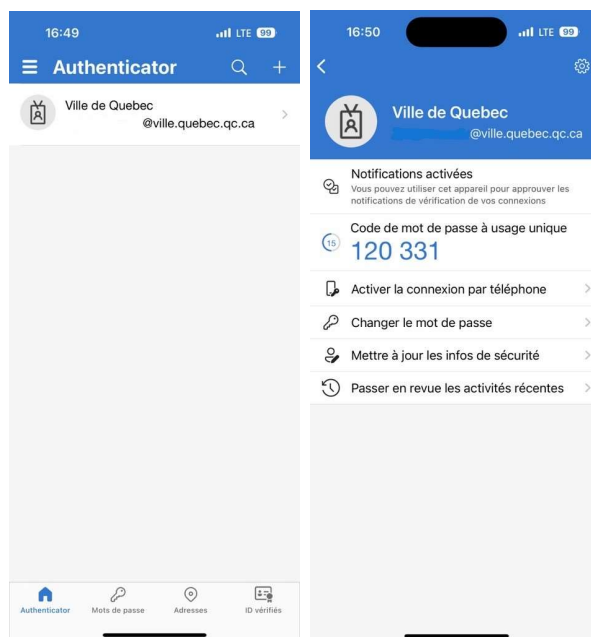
16:49
LTE 99
Authenticator
Ville de Quebec
@ville.quebec.qc.ca
Authenticator
Mots de passe
Adresses
ID vérifiés

16:50
LTE 99
Ville de Quebec
@ville.quebec.qc.ca
Notifications activées
Vous pouvez utiliser cet appareil pour approuver les notifications de vérification de vos connexions
Code de mot de passe à usage unique
15
120 331
Activer la connexion par téléphone
Changer le mot de passe
Mettre à jour les infos de sécurité
Passer en revue les activités récentes